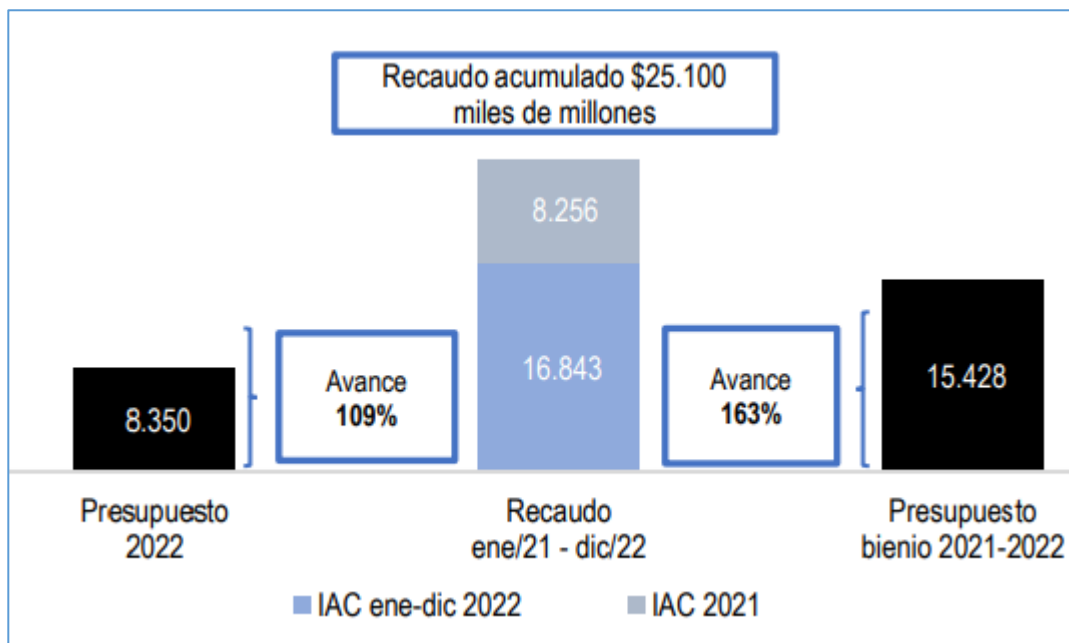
Recaudo acumulado $25.100 miles de millones

8.350

Avance
109%

8.256

16.843

Avance
163%

15.428

Presupuesto 2022

Recaudo ene/21 - dic/22

Presupuesto bienio 2021-2022

IAC ene-dic 2022

IAC 2021